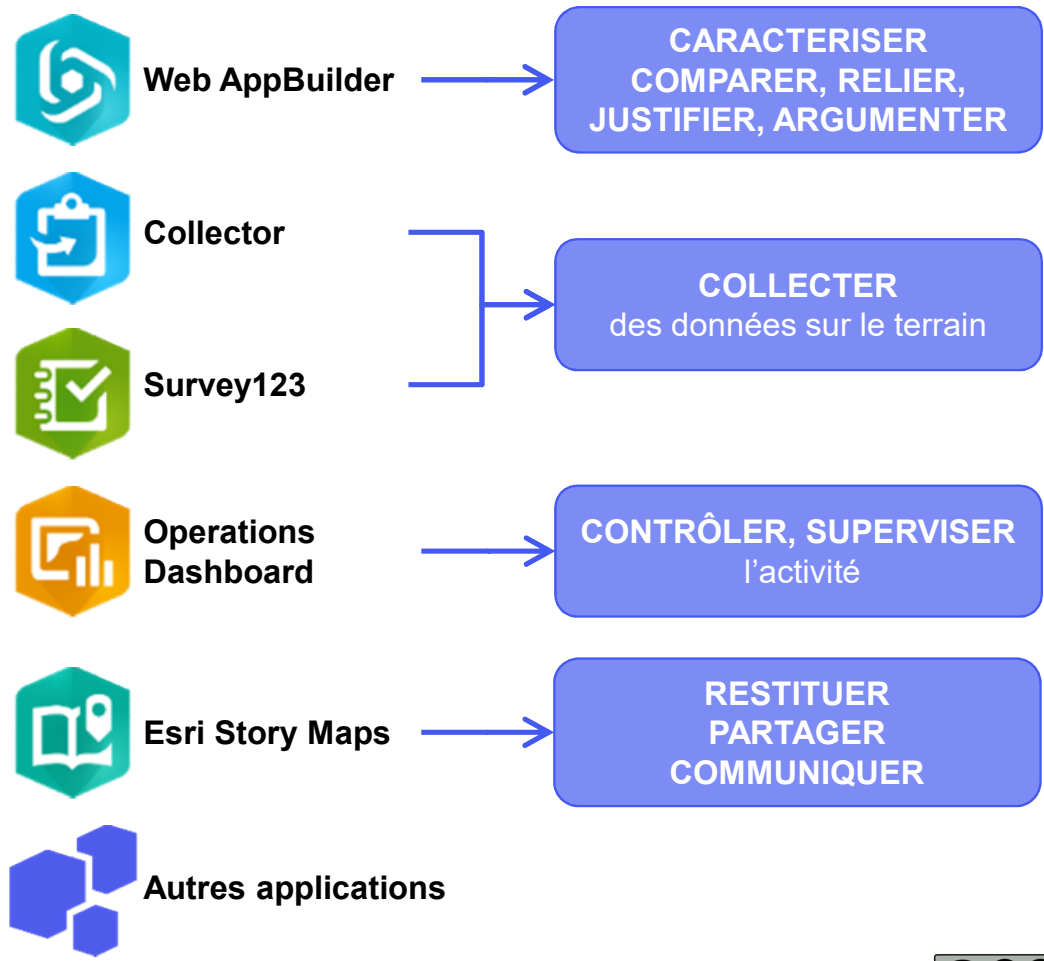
Web AppBuilder

CARACTERISER
COMPARER, RELIER,
JUSTIFIER, ARGUMENTER

Collector

Survey123

COLLECTER
des données sur le terrain

Operations Dashboard

CONTRÔLER, SUPERVISER
l'activité

Esri Story Maps

RESTITUER
PARTAGER
COMMUNIQUER

Autres applications